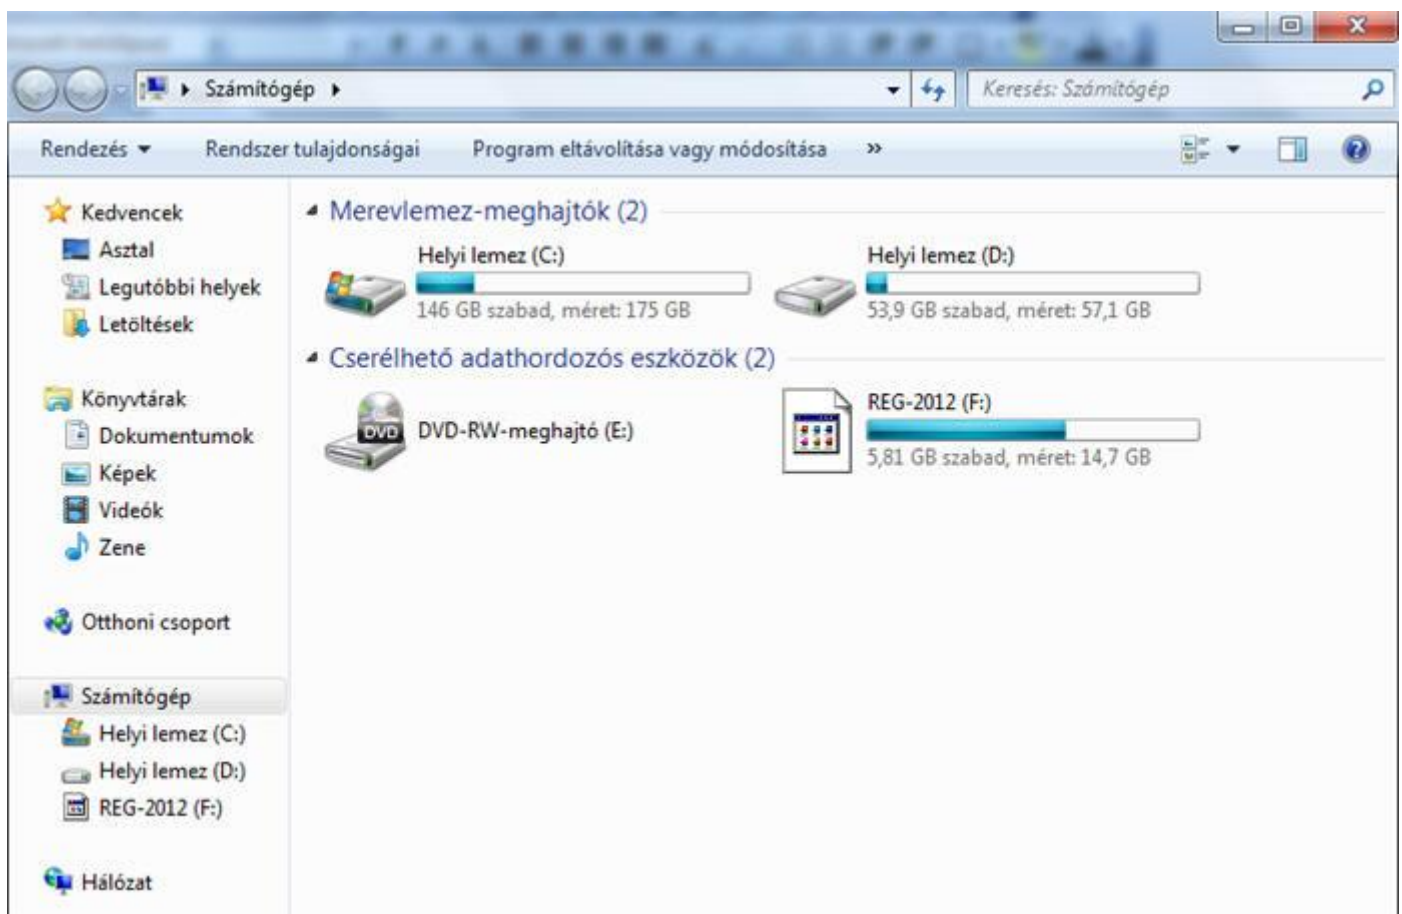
Számítógép

Keresés: Számítógép

Rendezés ▾ Rendszer tulajdonságai Program eltávolítása vagy módosítása »

Kedvencek
Asztal
Legutóbbi helyek
Letöltések

Könyvtárak
Dokumentumok
Képek
Videók
Zene

Otthoni csoport

Számítógép
Helyi lemez (C:)
Helyi lemez (D:)
REG-2012 (F:)

Hálózat

Merevlemez-meghajtók (2)

Helyi lemez (C:)
146 GB szabad, méret: 175 GB

Helyi lemez (D:)
53,9 GB szabad, méret: 57,1 GB

Cserélhető adathordozós eszközök (2)

DVD
DVD-RW-meghajtó (E:)

REG-2012 (F:)
5,81 GB szabad, méret: 14,7 GB